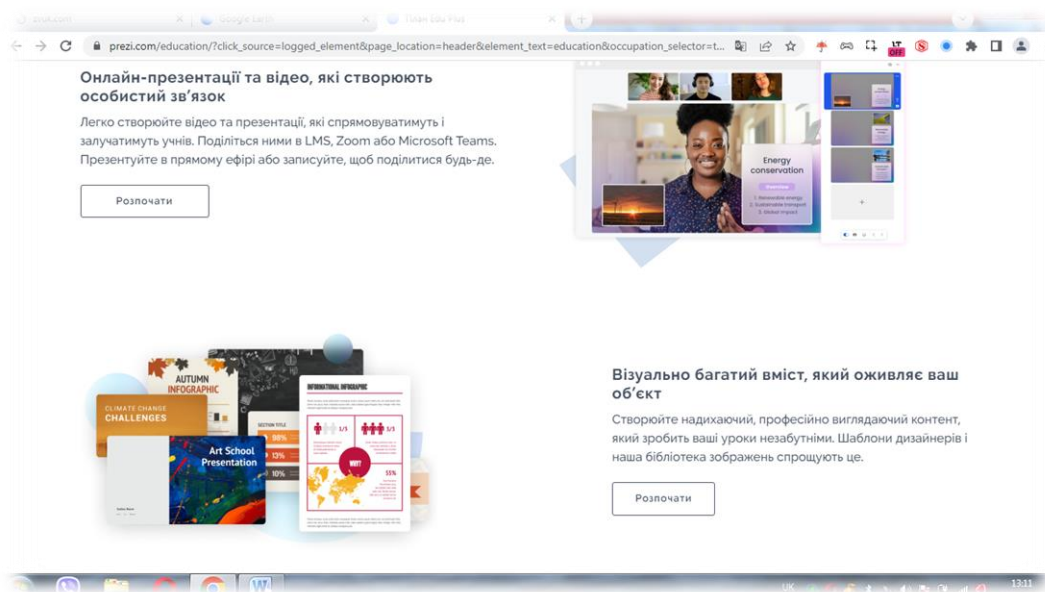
prezi.com/education/?click_source=logged_element&page_location=header&element_text=education&occupation_selector=t...

Онлайн-презентації та відео, які створюють особистий зв'язок

Легко створюйте відео та презентації, які спрямовуватимуть і залучатимуть учнів. Поділіться ними в LMS, Zoom або Microsoft Teams. Презентуйте в прямому ефірі або записуйте, щоб поділитися будь-де.

Розпочати

Energy conservation

AUTUMN INFOGRAPHIC

CLIMATE CHANGE CHALLENGES

Art School Presentation

INFORMATIONAL INFOGRAPHIC

SECTION TITLE

Візуально багатий вміст, який оживляє ваш об'єкт

Створюйте надихаючий, професійно виглядаючий контент, який зробить ваші уроки незабутніми. Шаблони дизайнерів і наша бібліотека зображень спрощують це.

Розпочати

13:11